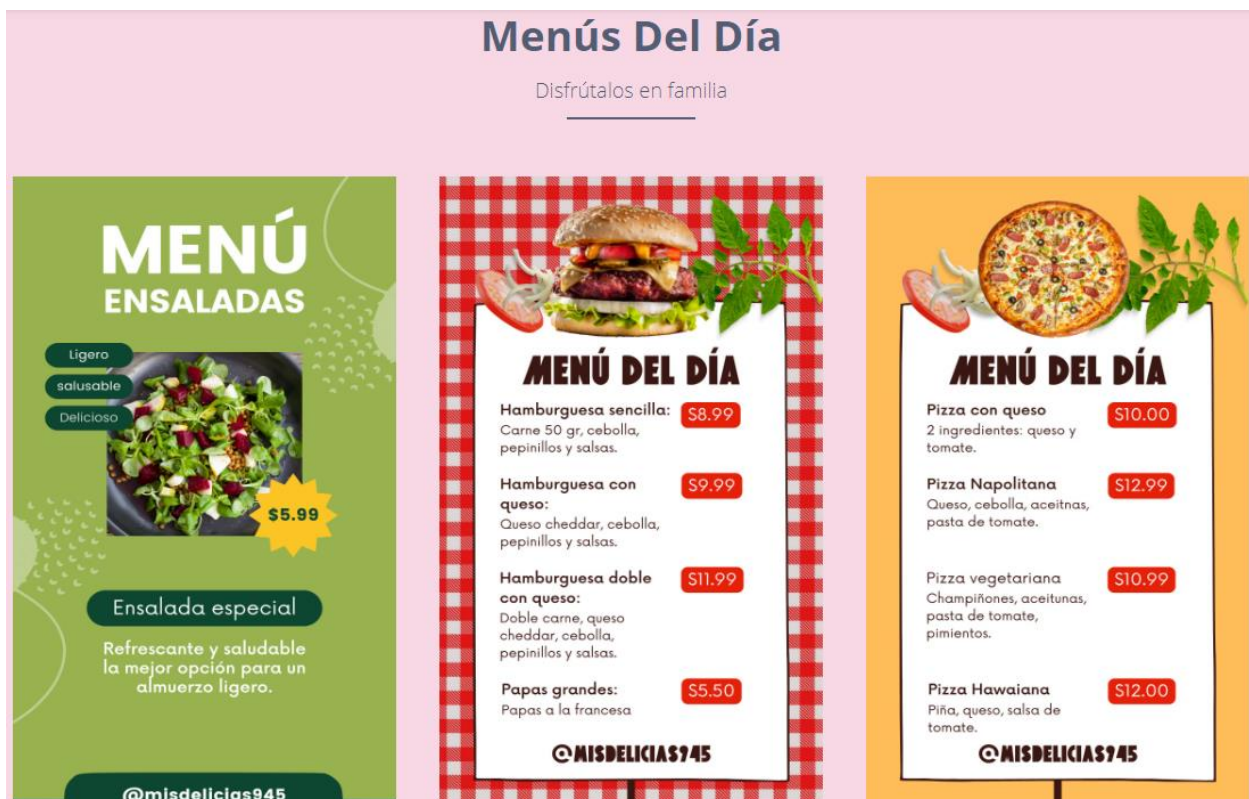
Menús Del Día

Disfrútalos en familia

MENÚ
ENSALADAS

Ligero
salusable
Delicioso

$5.99

Ensalada especial

Refrescante y saludable la mejor opción para un almuerzo ligero.

@misdelicias945

MENÚ DEL DÍA

Hamburguesa sencilla: $8.99
Carne 50 gr, cebolla, pepinillos y salsas.

Hamburguesa con queso: $9.99
Queso cheddar, cebolla, pepinillos y salsas.

Hamburguesa doble con queso: $11.99
Doble carne, queso cheddar, cebolla, pepinillos y salsas.

Papas grandes: $5.50
Papas a la francesa

@MISDELICIAS945

MENÚ DEL DÍA

Pizza con queso $10.00
2 ingredientes: queso y tomate.

Pizza Napolitana $12.99
Queso, cebolla, aceitnas, pasta de tomate.

Pizza vegetariana $10.99
Champiñones, aceitunas, pasta de tomate, pimientos.

Pizza Hawaiana $12.00
Piña, queso, salsa de tomate.

@MISDELICIAS945